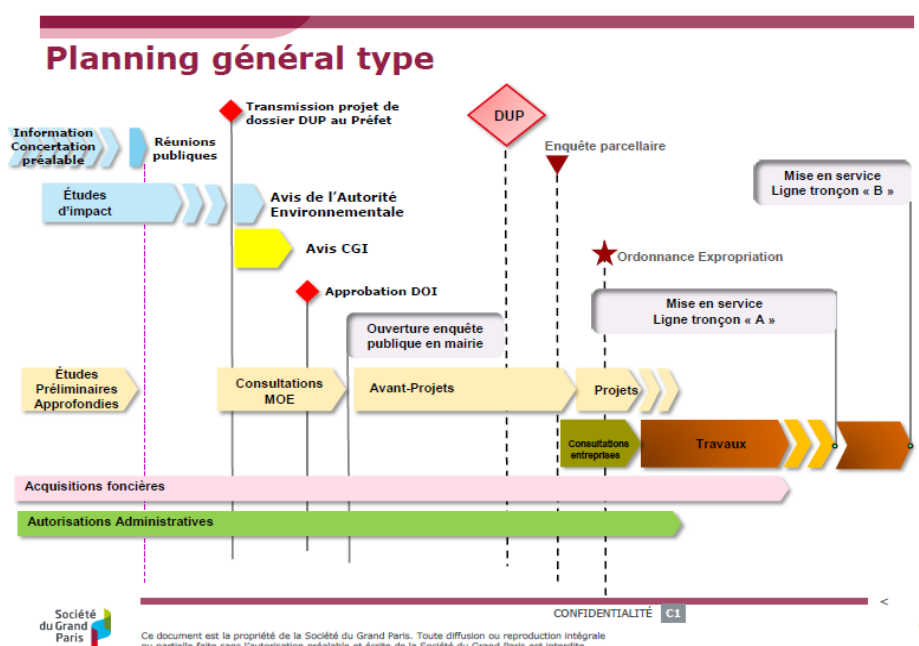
Planning général type

Information Concertation préalable

Réunions publiques

Transmission projet de dossier DUP au Préfet

DUP

Enquête parcellaire

Études d'impact

Avis de l'Autorité Environnementale

Mise en service Ligne tronçon « B »

Avis CGI

Ordonnance Expropriation

Approbation DOI

Mise en service Ligne tronçon « A »

Ouverture enquête publique en mairie

Études Préliminaires Approfondies

Consultations MOE

Avant-Projets

Projets

Consultations entreprises

Travaux

Acquisitions foncières

Autorisations Administratives

Société du Grand Paris

CONFIDENTIALITÉ C1

<

Ce document est la propriété de la Société du Grand Paris. Toute diffusion ou reproduction intégrale ou partielle faite sans l'autorisation préalable et écrite de la Société du Grand Paris est interdite.